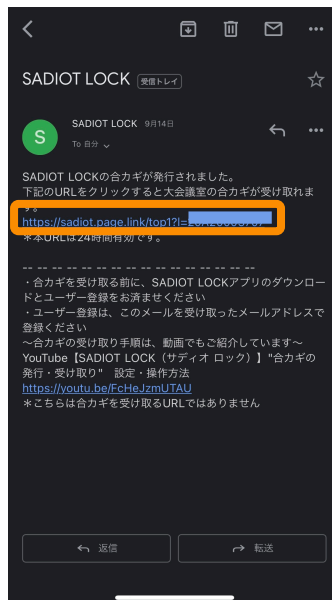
SADIOT LOCK 受信トレイ

S SADIOT LOCK 9月14日
To 自分

SADIOT LOCKの合カギが発行されました。
下記のURLをクリックすると大会議室の合カギが受け取れます。
https://sadiot.page.link/top?l=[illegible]
＊本URLは24時間有効です。

-- -- -- -- -- -- -- -- -- -- -- -- -- -- -- --
・合カギを受け取る前に、SADIOT LOCKアプリのダウンロードとユーザー登録をお済ませください
・ユーザー登録は、このメールを受け取ったメールアドレスで登録ください
〜合カギの受け取り手順は、動画でもご紹介しています〜
YouTube【SADIOT LOCK（サディオ ロック）】"合カギの発行・受け取り" 設定・操作方法
https://youtu.be/FcHeJzmUTAU
＊こちらは合カギを受け取るURLではありません

返信
転送